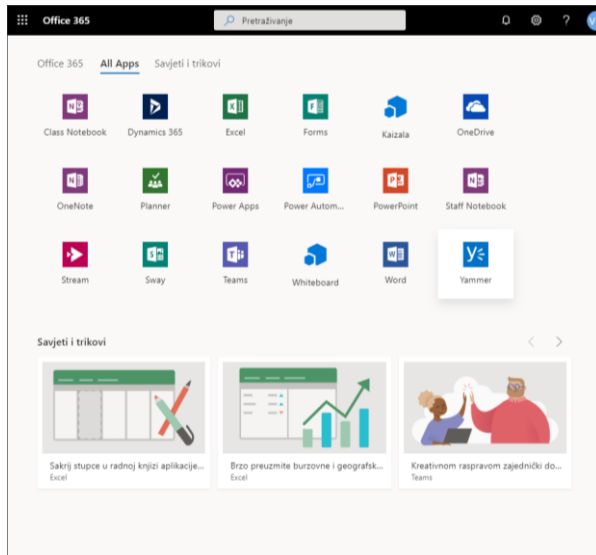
Office 365

Pretraživanje

?

V

Office 365 All Apps Savjeti i trikovi

Class Notebook
Dynamics 365
Excel
Forms
Kaizala
OneDrive

OneNote
Planner
Power Apps
Power Autom...
PowerPoint
Staff Notebook

Stream
Sway
Teams
Whiteboard
Word
Yammer

Savjeti i trikovi

Sakrij stupce u radnoj knjizi aplikacije...
Excel

Brzo preuzmite burzovne i geografsk...
Excel

Kreativnom raspravom zajednički do...
Teams